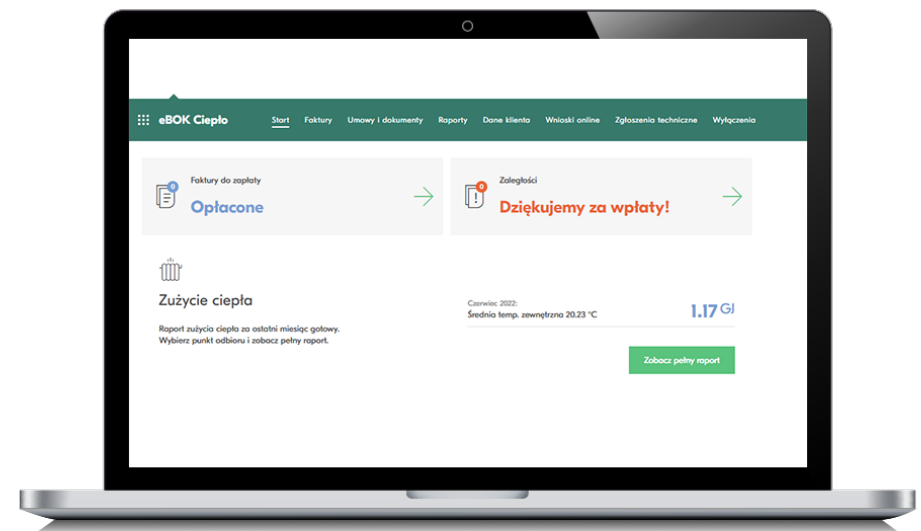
eBOK Ciepło

Start Faktury Umowy i dokumenty Raporty Dane klienta Wnioski online Zgłoszenia techniczne Wyłączenia

Faktury do zapłaty
0
Opłacone

Zaległości
0
Dziękujemy za wpłaty!

Zużycie ciepła

Raport zużycia ciepła za ostatni miesiąc gotowy. Wybierz punkt odbioru i zobacz pełny raport.

Czerwiec 2022:
Średnia temp. zewnętrzna 20.23 °C

1.17 GJ

Zobacz pełny raport